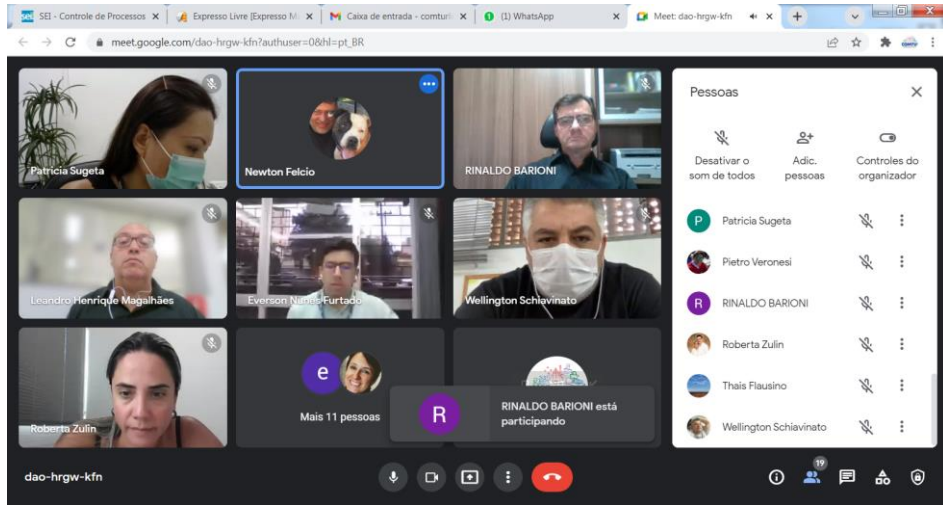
SEI - Controle de Processos ×
Expresso Livre [Expresso M ×
M Caixa de entrada - comtur ×
(1) WhatsApp ×
Meet: dao-hrgw-kfn ×
+

meet.google.com/dao-hrgw-kfn?authuser=0&hl=pt_BR

Patricia Sugeta
Newton Felcio
RINALDO BARIONI
Leandro Henrique Magalhães
Everson Nunes Furtado
Wellington Schiavinato
Roberta Zulin
e
Mais 11 pessoas
R
RINALDO BARIONI está participando

Pessoas
Desativar o som de todos
Adic. pessoas
Controles do organizador
P Patricia Sugeta
Pietro Veronesi
R RINALDO BARIONI
Roberta Zulin
Thais Flausino
Wellington Schiavinato

dao-hrgw-kfn
19